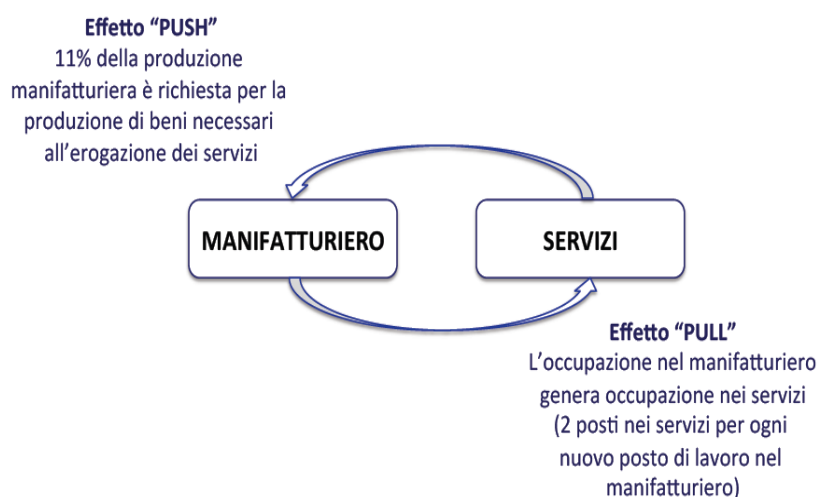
Effetto “PUSH”
11% della produzione manifatturiera è richiesta per la produzione di beni necessari all’erogazione dei servizi

MANIFATTURIERO

SERVIZI

Effetto “PULL”
L’occupazione nel manifatturiero genera occupazione nei servizi (2 posti nei servizi per ogni nuovo posto di lavoro nel manifatturiero)